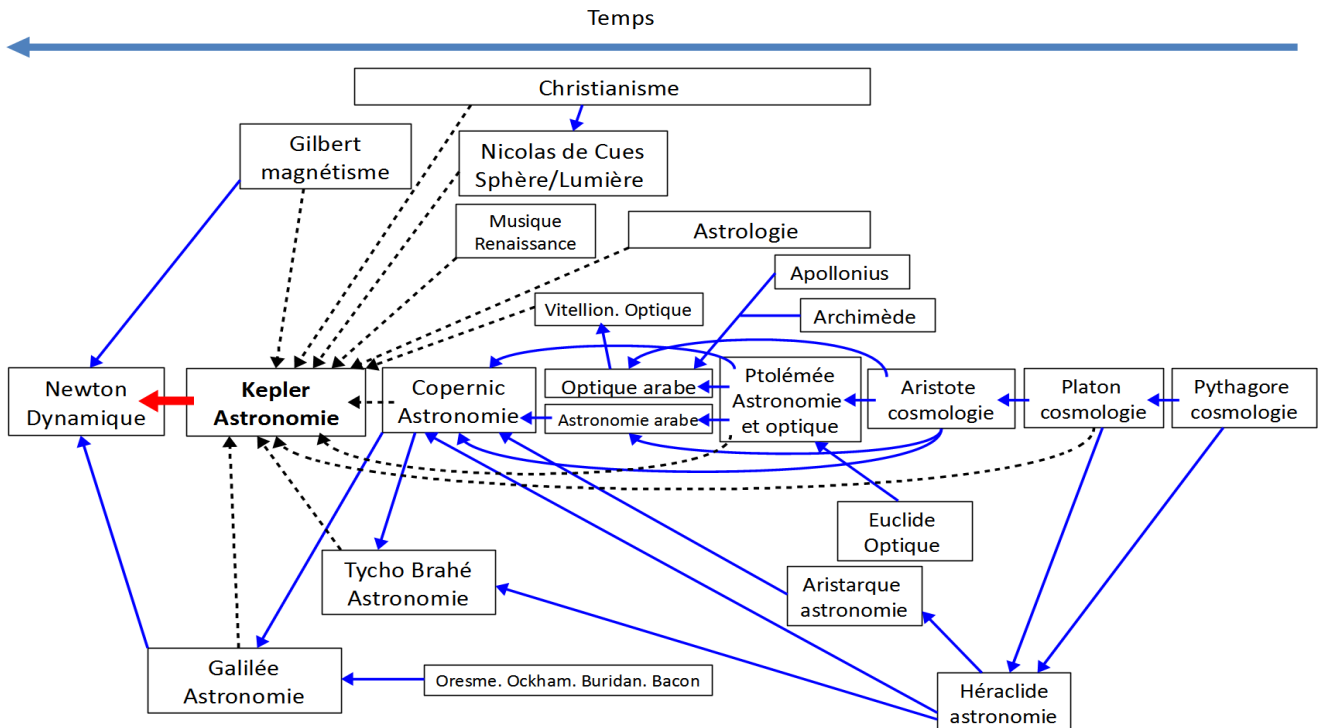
Temps

Christianisme

Gilbert magnétisme

Nicolas de Cues Sphère/Lumière

Musique Renaissance

Astrologie

Apollonius

Archimède

Vitellion. Optique

Newton Dynamique

**Kepler Astronomie**

Copernic Astronomie

Optique arabe

Astronomie arabe

Ptolémée Astronomie et optique

Aristote cosmologie

Platon cosmologie

Pythagore cosmologie

Euclide Optique

Tycho Brahé Astronomie

Aristarque astronomie

Galilée Astronomie

Oresme. Ockham. Buridan. Bacon

Héraclide astronomie